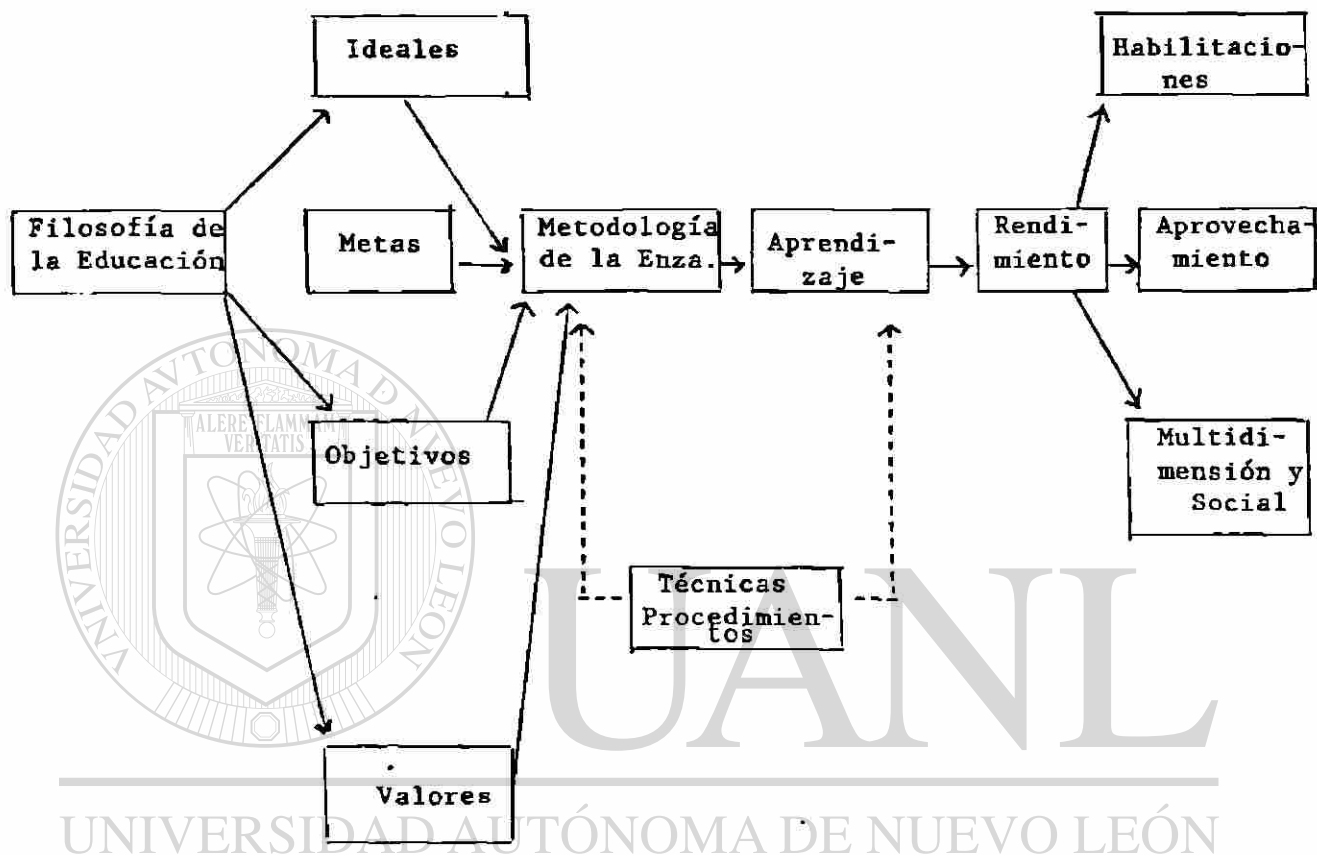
Ideales

Habilitaciones

Filosofía de la Educación

Metas

Metodología de la Enza.

Aprendizaje

Rendimiento

Aprovechamiento

Objetivos

Multidimensión y Social

Técnicas Procedimientos

Valores

UNIVERSIDAD AUTÓNOMA DE NUEVO LEÓN

ALERE FLAMMAM VERITATIS

UANL

UNIVERSIDAD AUTÓNOMA DE NUEVO LEÓN